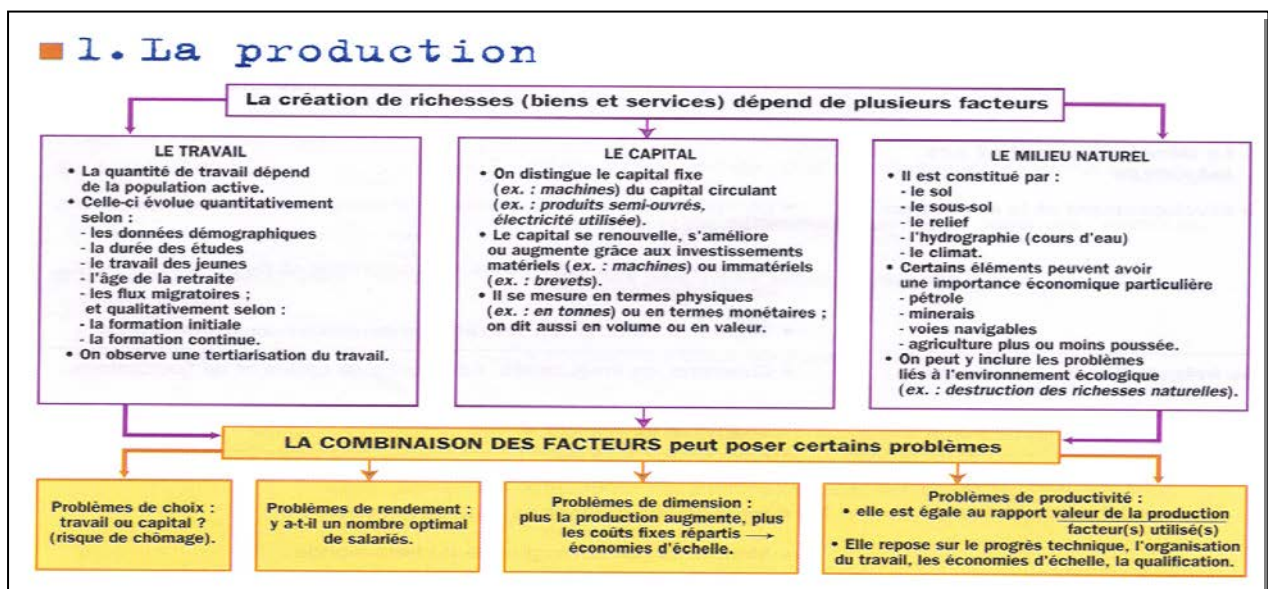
1. La production

La création de richesses (biens et services) dépend de plusieurs facteurs

LE TRAVAIL
• La quantité de travail dépend de la population active.
• Celle-ci évolue quantitativement selon :
- les données démographiques
- la durée des études
- le travail des jeunes
- l'âge de la retraite
- les flux migratoires ;
et qualitativement selon :
- la formation initiale
- la formation continue.
• On observe une tertiarisation du travail.

LE CAPITAL
• On distingue le capital fixe (ex. : machines) du capital circulant (ex. : produits semi-ouvrés, électricité utilisée).
• Le capital se renouvelle, s'améliore ou augmente grâce aux investissements matériels (ex. : machines) ou immatériels (ex. : brevets).
• Il se mesure en termes physiques (ex. : en tonnes) ou en termes monétaires ; on dit aussi en volume ou en valeur.

LE MILIEU NATUREL
• Il est constitué par :
- le sol
- le sous-sol
- le relief
- l'hydrographie (cours d'eau)
- le climat.
• Certains éléments peuvent avoir une importance économique particulière
- pétrole
- minerais
- voies navigables
- agriculture plus ou moins poussée.
• On peut y inclure les problèmes liés à l'environnement écologique (ex. : destruction des richesses naturelles).

LA COMBINAISON DES FACTEURS peut poser certains problèmes

Problèmes de choix : travail ou capital ? (risque de chômage).

Problèmes de rendement : y a-t-il un nombre optimal de salariés.

Problèmes de dimension : plus la production augmente, plus les coûts fixes répartis → économies d'échelle.

Problèmes de productivité :
• elle est égale au rapport $\frac{\text{valeur de la production}}{\text{facteur(s) utilisé(s)}}$
• Elle repose sur le progrès technique, l'organisation du travail, les économies d'échelle, la qualification.